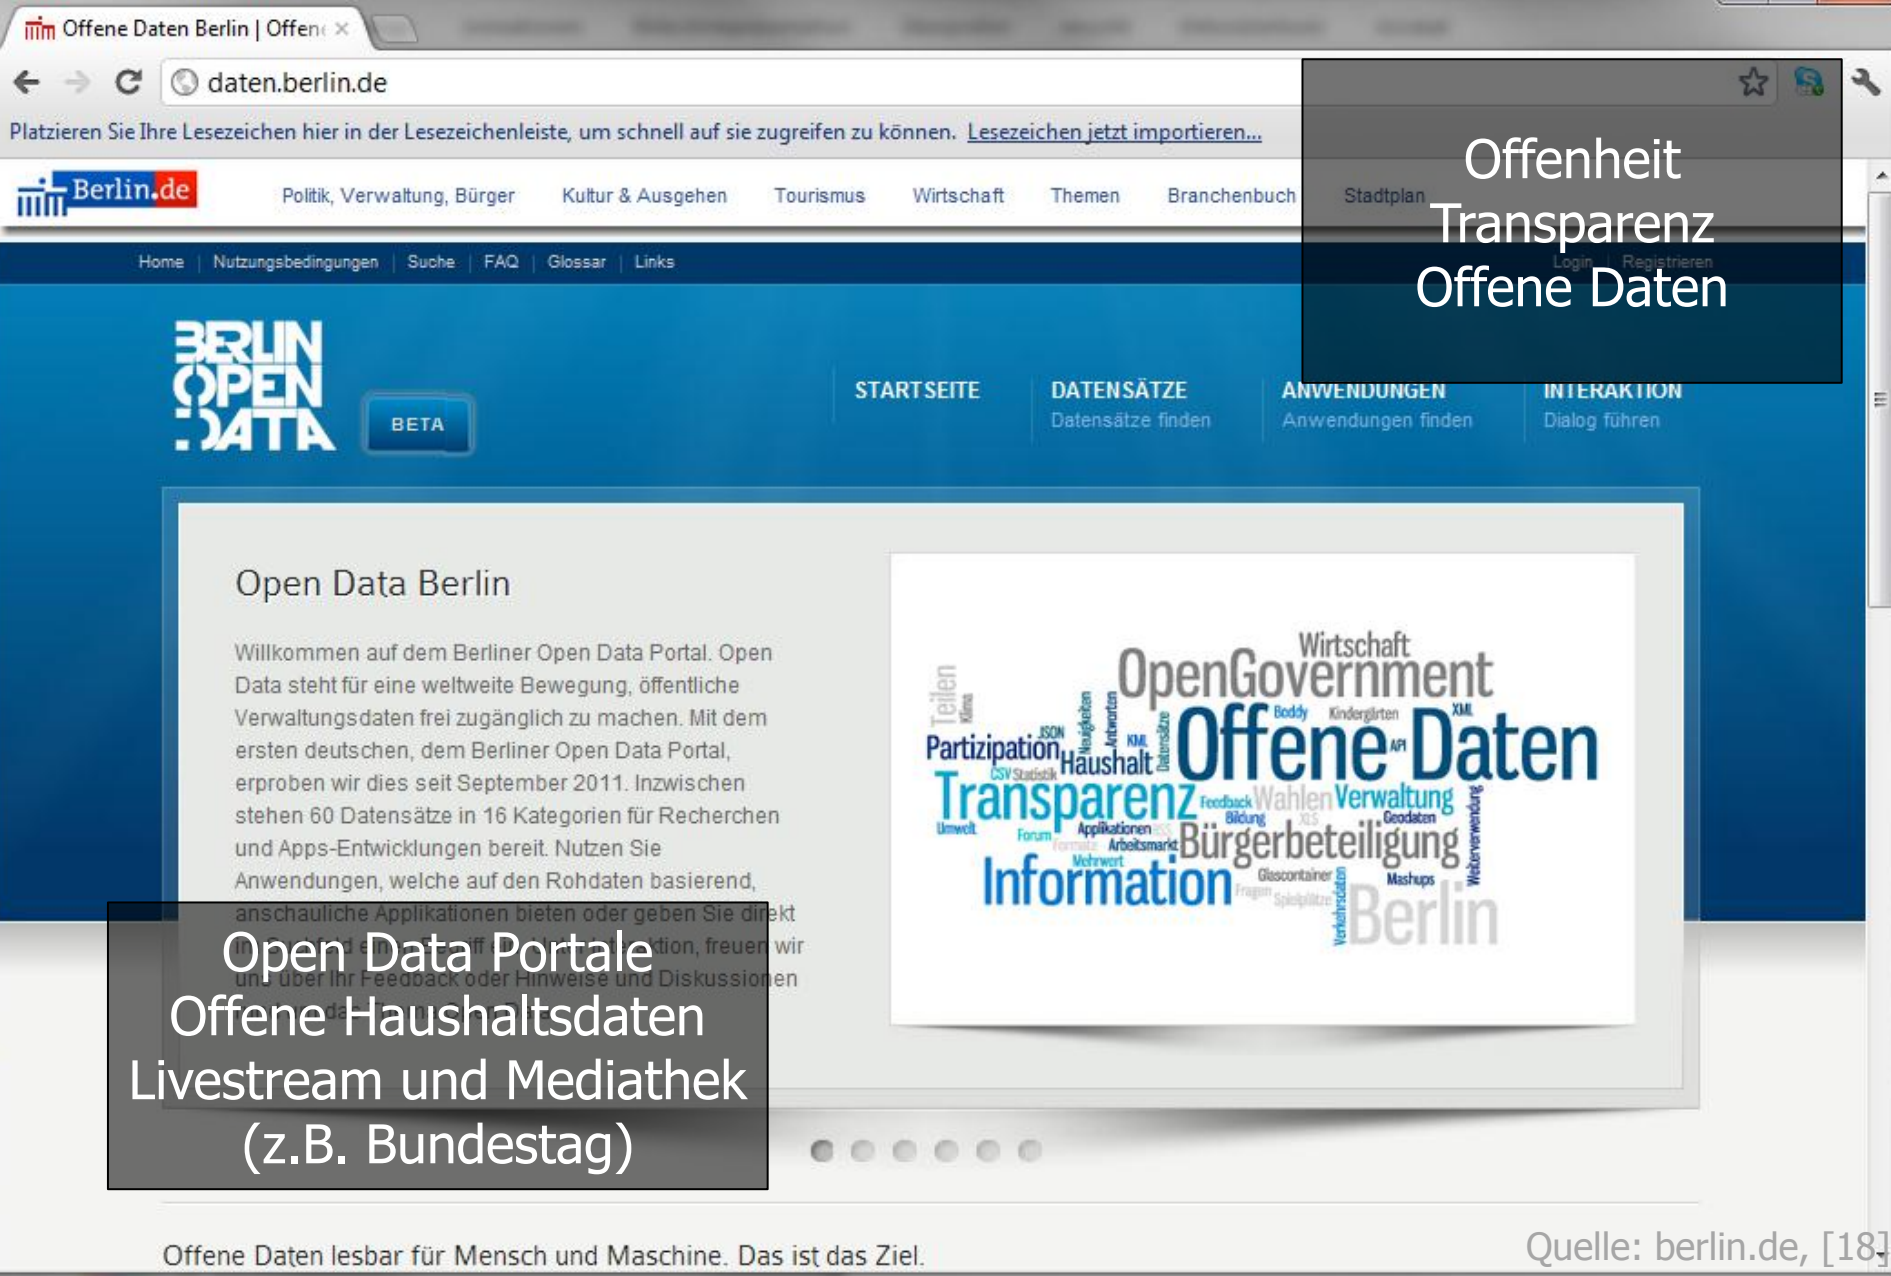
Offene Daten Berlin | Offen ×

daten.berlin.de

Platzieren Sie Ihre Lesezeichen hier in der Lesezeichenleiste, um schnell auf sie zugreifen zu können. Lesezeichen jetzt importieren...

Berlin.de

Politik, Verwaltung, Bürger | Kultur & Ausgehen | Tourismus | Wirtschaft | Themen | Branchenbuch | Stadtplan

Offenheit
Transparenz
Offene Daten

Home | Nutzungsbedingungen | Suche | FAQ | Glossar | Links

Login | Registrieren

BERLIN OPEN DATA

BETA

STARTSEITE

DATENSÄTZE
Datensätze finden

ANWENDUNGEN
Anwendungen finden

INTERAKTION
Dialog führen

Open Data Berlin

Willkommen auf dem Berliner Open Data Portal. Open Data steht für eine weltweite Bewegung, öffentliche Verwaltungsdaten frei zugänglich zu machen. Mit dem ersten deutschen, dem Berliner Open Data Portal, erproben wir dies seit September 2011. Inzwischen stehen 60 Datensätze in 16 Kategorien für Recherchen und Apps-Entwicklungen bereit. Nutzen Sie Anwendungen, welche auf den Rohdaten basierend, anschauliche Applikationen bieten oder geben Sie direkt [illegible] tion, freuen wir uns über Ihr Feedback oder Hinweise und Diskussionen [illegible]

Wirtschaft OpenGovernment Teilen Klima Partizipation JSON Neuigkeiten Antworten Haushalt KML Datensätze Offene Daten Buddy Kindergärten XML API CSV Statistik Transparenz Feedback Wahlen Verwaltung Umwelt Bildung XLS Geodaten Forum Applikationen Arbeitsmarkt Bürgerbeteiligung Weiterverwendung Formate Mehrwert Information Glascontainer Mashups Fragen Spielplätze Verkehrsdaten Berlin

Open Data Portale
Offene Haushaltsdaten
Livestream und Mediathek
(z.B. Bundestag)

Offene Daten lesbar für Mensch und Maschine. Das ist das Ziel.

Quelle: berlin.de, [18]